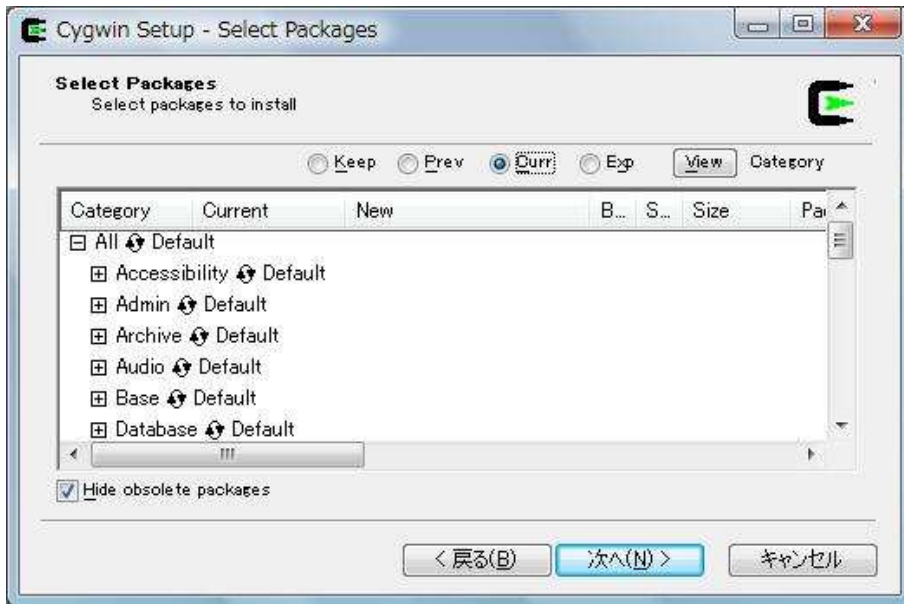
Cygwin Setup - Select Packages

Select Packages
Select packages to install

Keep Prev Curr Exp View Category

| Category | Current | New | B... | S... | Size | Pa |
|---|---|---|---|---|---|---|
| ⊟ All Default | | | | | | |
| ⊞ Accessibility Default | | | | | | |
| ⊞ Admin Default | | | | | | |
| ⊞ Archive Default | | | | | | |
| ⊞ Audio Default | | | | | | |
| ⊞ Base Default | | | | | | |
| ⊞ Database Default | | | | | | |

Hide obsolete packages

< 戻る(B) 次へ(N) > キャンセル